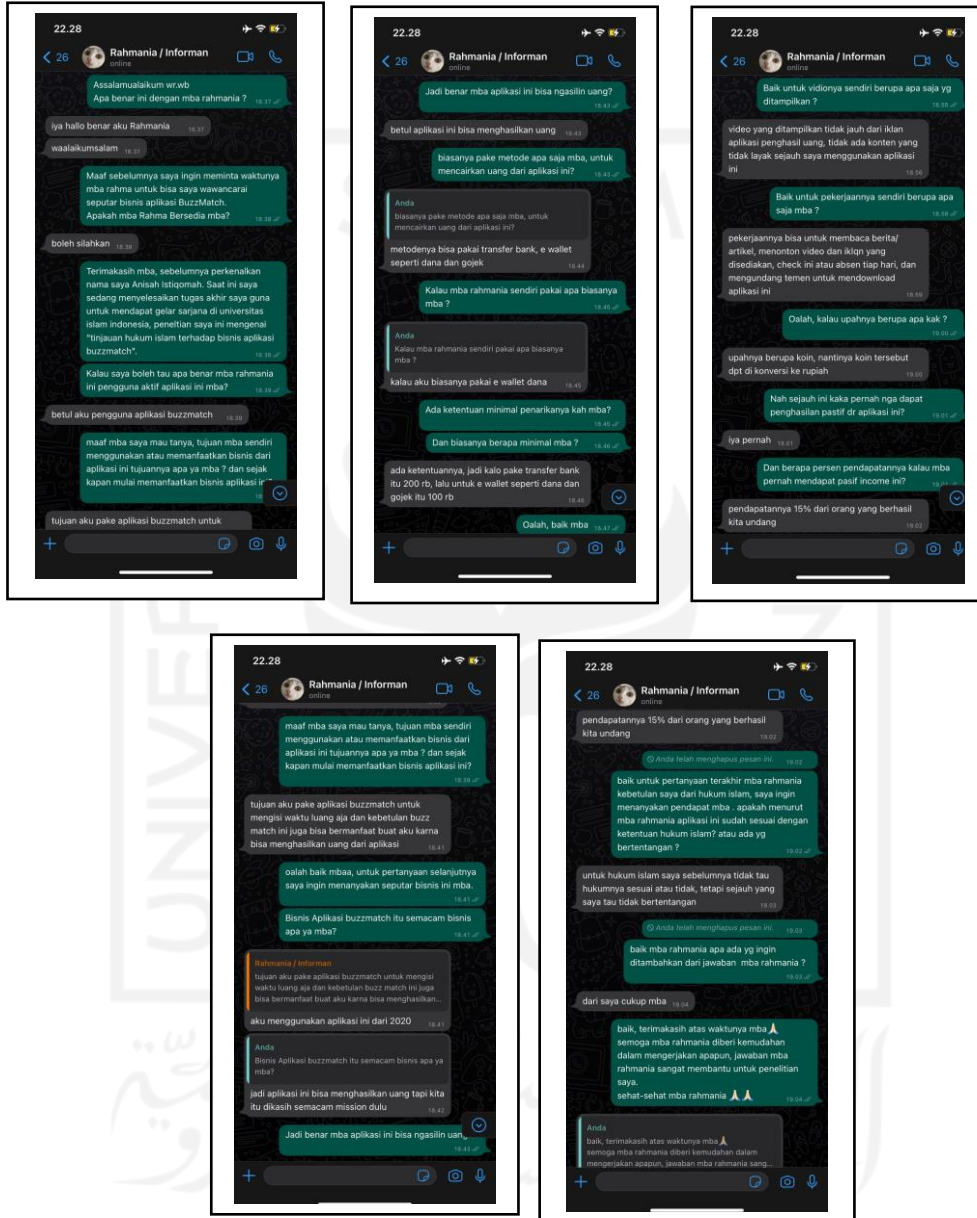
22.28

26 Rahmania / Informan
online

Assalamualaikum wr.wb
Apa benar ini dengan mba rahmania ? 18.37

iya hallo benar aku Rahmania 18.37

waalaikumsalam 18.37

Maaf sebelumnya saya ingin meminta waktunya mba rahma untuk bisa saya wawancarai seputar bisnis aplikasi BuzzMatch. Apakah mba Rahma Bersedia mba? 18.38

boleh silahkan 18.38

Terimakasih mba, sebelumnya perkenalkan nama saya Anisah Istiqomah. Saat ini saya sedang menyelesaikan tugas akhir saya guna untuk mendapat gelar sarjana di universitas islam indonesia, penelitian saya ini mengenai "tinjauan hukum islam terhadap bisnis aplikasi buzzmatch". 18.38

Kalau saya boleh tau apa benar mba rahmania ini pengguna aktif aplikasi ini mba? 18.39

betul aku pengguna aplikasi buzzmatch 18.39

maaf mba saya mau tanya, tujuan mba sendiri menggunakan atau memanfaatkan bisnis dari aplikasi ini tujuannya apa ya mba ? dan sejak kapan mulai memanfaatkan bisnis aplikasi ini?

tujuan aku pake aplikasi buzzmatch untuk

22.28

26 Rahmania / Informan
online

Jadi benar mba aplikasi ini bisa ngasilin uang? 18.43

betul aplikasi ini bisa menghasilkan uang 18.43

biasanya pake metode apa saja mba, untuk mencairkan uang dari aplikasi ini? 18.43

Anda
biasanya pake metode apa saja mba, untuk mencairkan uang dari aplikasi ini?
metodenya bisa pakai transfer bank, e wallet seperti dana dan gojek 18.44

Kalau mba rahmania sendiri pakai apa biasanya mba ? 18.45

Anda
Kalau mba rahmania sendiri pakai apa biasanya mba ?
kalau aku biasanya pakai e wallet dana 18.45

Ada ketentuan minimal penarikanya kah mba? 18.45

Dan biasanya berapa minimal mba ? 18.46

ada ketentuannya, jadi kalo pake transfer bank itu 200 rb, lalu untuk e wallet seperti dana dan gojek itu 100 rb 18.46

Oalah, baik mba 18.47

22.28

26 Rahmania / Informan
online

Baik untuk vidionya sendiri berupa apa saja yg ditampilkan ? 18.55

video yang ditampilkan tidak jauh dari iklan aplikasi penghasil uang, tidak ada konten yang tidak layak sejauh saya menggunakan aplikasi ini 18.56

Baik untuk pekerjaannya sendiri berupa apa saja mba ? 18.58

pekerjaannya bisa untuk membaca berita/ artikel, menonton video dan iklqn yang disediakan, check ini atau absen tiap hari, dan mengundang temen untuk mendownload aplikasi ini 18.59

Oalah, kalau upahnya berupa apa kak ? 19.00

upahnya berupa koin, nantinya koin tersebut dpt di konversi ke rupiah 19.00

Nah sejauh ini kaka pernah nga dapat penghasilan pastif dr aplikasi ini? 19.01

iya pernah 19.01

Dan berapa persen pendapatannya kalau mba pernah mendapat pasif income ini?

pendapatannya 15% dari orang yang berhasil kita undang 19.02

22.28

26 Rahmania / Informan
online

maaf mba saya mau tanya, tujuan mba sendiri menggunakan atau memanfaatkan bisnis dari aplikasi ini tujuannya apa ya mba ? dan sejak kapan mulai memanfaatkan bisnis aplikasi ini? 18.39

tujuan aku pake aplikasi buzzmatch untuk mengisi waktu luang aja dan kebetulan buzz match ini juga bisa bermanfaat buat aku karna bisa menghasilkan uang dari aplikasi 18.41

oalah baik mbaa, untuk pertanyaan selanjutnya saya ingin menanyakan seputar bisnis ini mba. 18.41

Bisnis Aplikasi buzzmatch itu semacam bisnis apa ya mba? 18.41

Rahmania / Informan
tujuan aku pake aplikasi buzzmatch untuk mengisi waktu luang aja dan kebetulan buzz match ini juga bisa bermanfaat buat aku karna bisa menghasilkan...
aku menggunakan aplikasi ini dari 2020 18.41

Anda
Bisnis Aplikasi buzzmatch itu semacam bisnis apa ya mba?
jadi aplikasi ini bisa menghasilkan uang tapi kita itu dikasih semacam mission dulu 18.42

Jadi benar mba aplikasi ini bisa ngasilin uang? 18.43

22.28

26 Rahmania / Informan
online

pendapatannya 15% dari orang yang berhasil kita undang 19.02

Anda telah menghapus pesan ini. 19.02

baik untuk pertanyaan terakhir mba rahmania kebetulan saya dari hukum islam, saya ingin menanyakan pendapat mba . apakah menurut mba rahmania aplikasi ini sudah sesuai dengan ketentuan hukum islam? atau ada yg bertentangan ? 19.02

untuk hukum islam saya sebelumnya tidak tau hukumnya sesuai atau tidak, tetapi sejauh yang saya tau tidak bertentangan 19.03

Anda telah menghapus pesan ini. 19.03

baik mba rahmania apa ada yg ingin ditambahkan dari jawaban mba rahmania ? 19.03

dari saya cukup mba 19.04

baik, terimakasih atas waktunya mba🙏 semoga mba rahmania diberi kemudahan dalam mengerjakan apapun, jawaban mba rahmania sangat membantu untuk penelitian saya.
sehat-sehat mba rahmania 🙏🙏 19.04

Anda
baik, terimakasih atas waktunya mba🙏 semoga mba rahmania diberi kemudahan dalam mengerjakan apapun, jawaban mba rahmania sang...